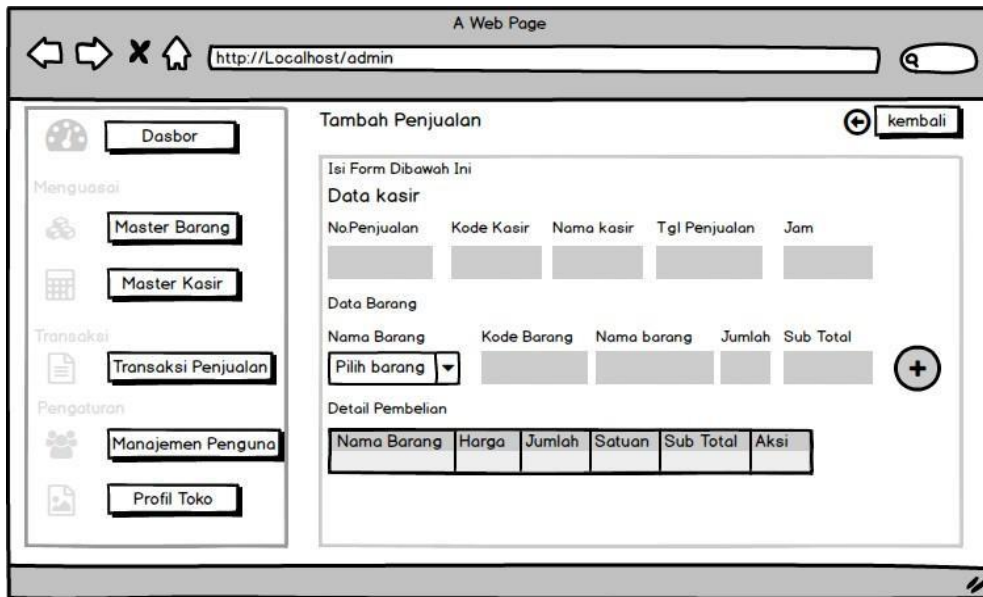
A Web Page

http://Localhost/admin

Dasbor

Menguasai

Master Barang

Master Kasir

Transaksi

Transaksi Penjualan

Pengaturan

Manajemen Penguna

Profil Toko

Tambah Penjualan

kembali

Isi Form Dibawah Ini

Data kasir

No.Penjualan Kode Kasir Nama kasir Tgl Penjualan Jam

Data Barang

Nama Barang Kode Barang Nama barang Jumlah Sub Total

Pilih barang

Detail Pembelian

| Nama Barang | Harga | Jumlah | Satuan | Sub Total | Aksi |
|---|---|---|---|---|---|